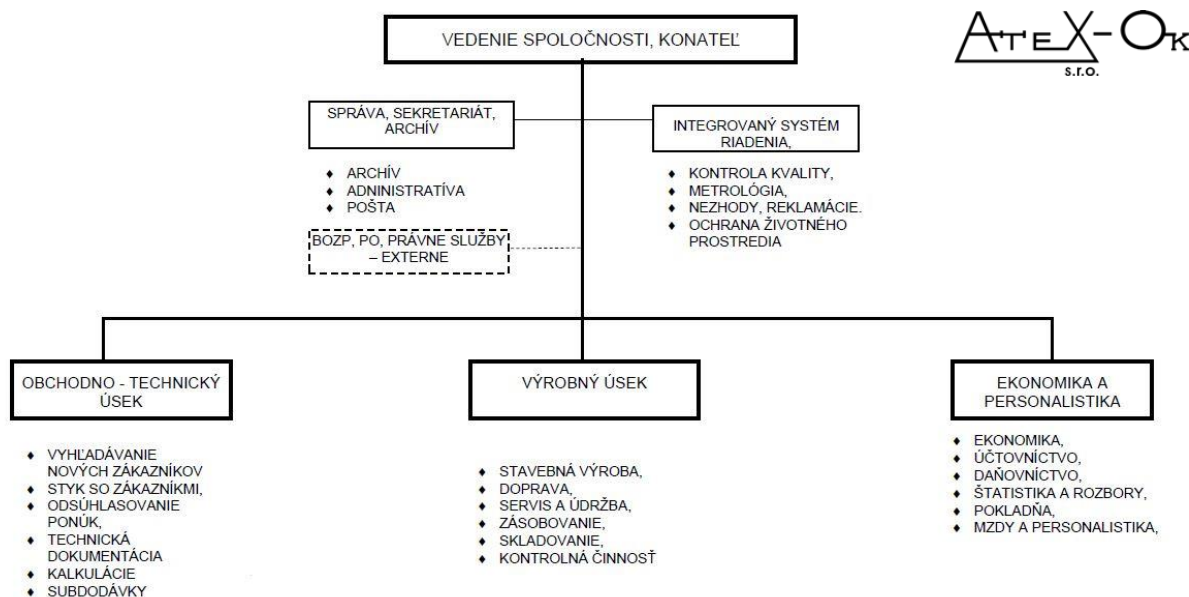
VEDENIE SPOLOČNOSTI, KONATEĽ

ATEX-OK
s.r.o.

SPRÁVA, SEKRETARIÁT, ARCHÍV

- ARCHÍV
- ADMINISTRATÍVA
- POŠTA

BOZP, PO, PRÁVNE SLUŽBY – EXTERNE

INTEGROVANÝ SYSTÉM RIADENIA,

- KONTROLA KVALITY,
- METROLÓGIA,
- NEZHODY, REKLAMÁCIE.
- OCHRANA ŽIVOTNÉHO PROSTREDIA

OBCHODNO - TECHNICKÝ ÚSEK

- VYHĽADÁVANIE NOVÝCH ZÁKAZNÍKOV
- STYK SO ZÁKAZNÍKMI,
- ODSÚHLASOVANIE PONÚK,
- TECHNICKÁ DOKUMENTÁCIA
- KALKULÁCIE
- SUBDODÁVKY

VÝROBNÝ ÚSEK

- STAVEBNÁ VÝROBA,
- DOPRAVA,
- SERVIS A ÚDRŽBA,
- ZÁSOBOVANIE,
- SKLADOVANIE,
- KONTROLNÁ ČINNOSŤ

EKONOMIKA A PERSONALISTIKA

- EKONOMIKA,
- ÚČTOVNÍCTVO,
- DAŇOVNÍCTVO,
- ŠTATISTIKA A ROZBORY,
- POKLADŇA,
- MZDY A PERSONALISTIKA,